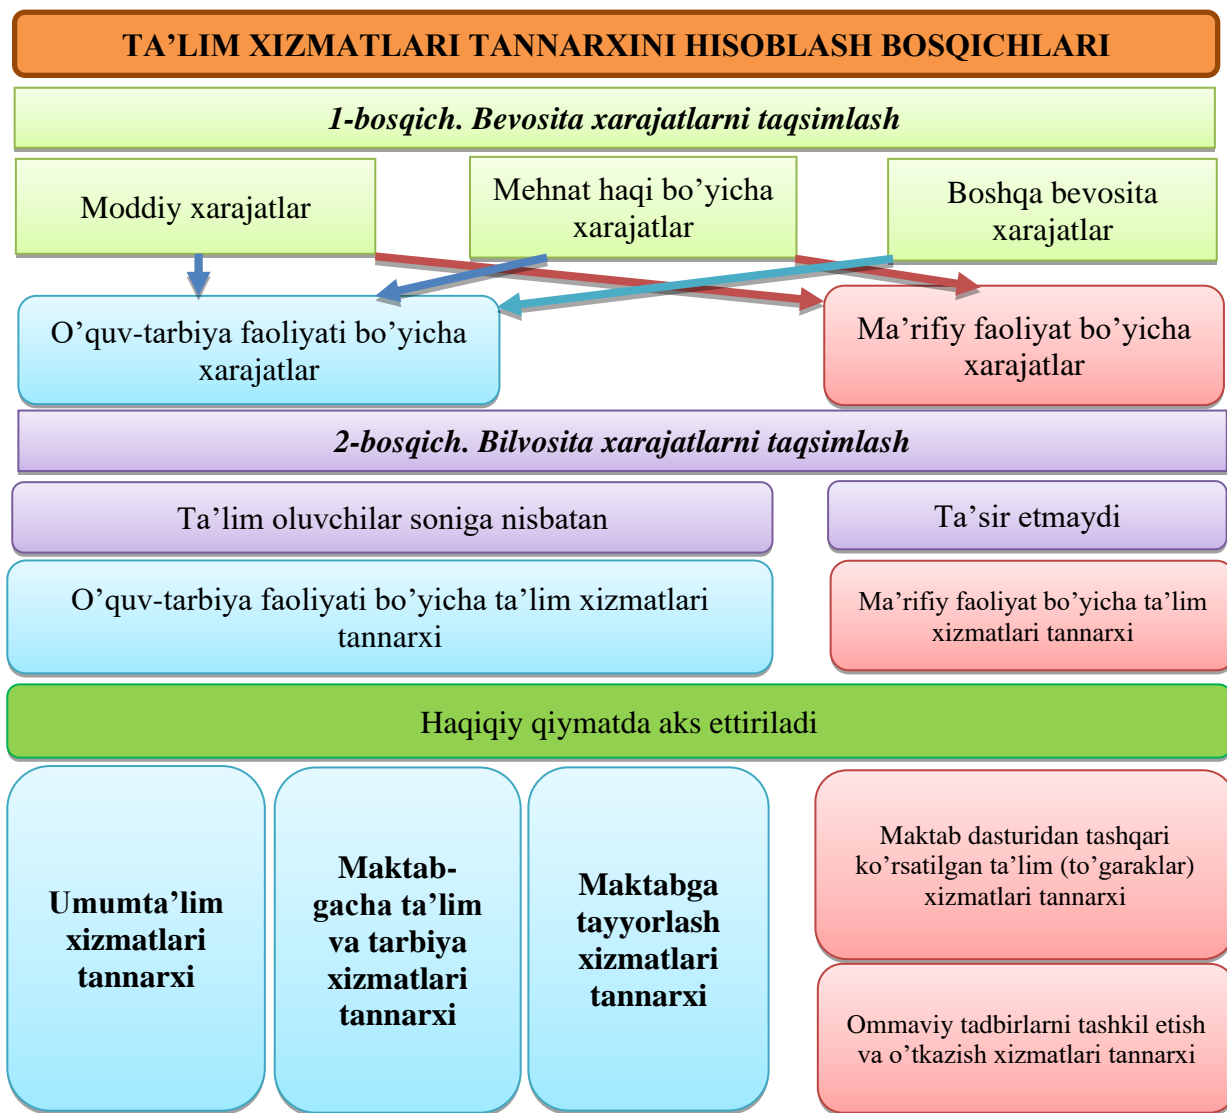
TA’LIM XIZMATLARI TANNARXINI HISOBLASH BOSQICHLARI

*1-bosqich. Bevosita xarajatlarni taqsimlash*

Moddiy xarajatlar

Mehnat haqi bo’yicha xarajatlar

Boshqa bevosita xarajatlar

O’quv-tarbiya faoliyati bo’yicha xarajatlar

Ma’rifiy faoliyat bo’yicha xarajatlar

*2-bosqich. Bilvosita xarajatlarni taqsimlash*

Ta’lim oluvchilar soniga nisbatan

Ta’sir etmaydi

O’quv-tarbiya faoliyati bo’yicha ta’lim xizmatlari tannarxi

Ma’rifiy faoliyat bo’yicha ta’lim xizmatlari tannarxi

Haqiqiy qiymatda aks ettiriladi

**Umumta’lim xizmatlari tannarxi**

**Maktab-gacha ta’lim va tarbiya xizmatlari tannarxi**

**Maktabga tayyorlash xizmatlari tannarxi**

Maktab dasturidan tashqari ko’rsatilgan ta’lim (to’garaklar) xizmatlari tannarxi

Ommaviy tadbirlarni tashkil etish va o’tkazish xizmatlari tannarxi